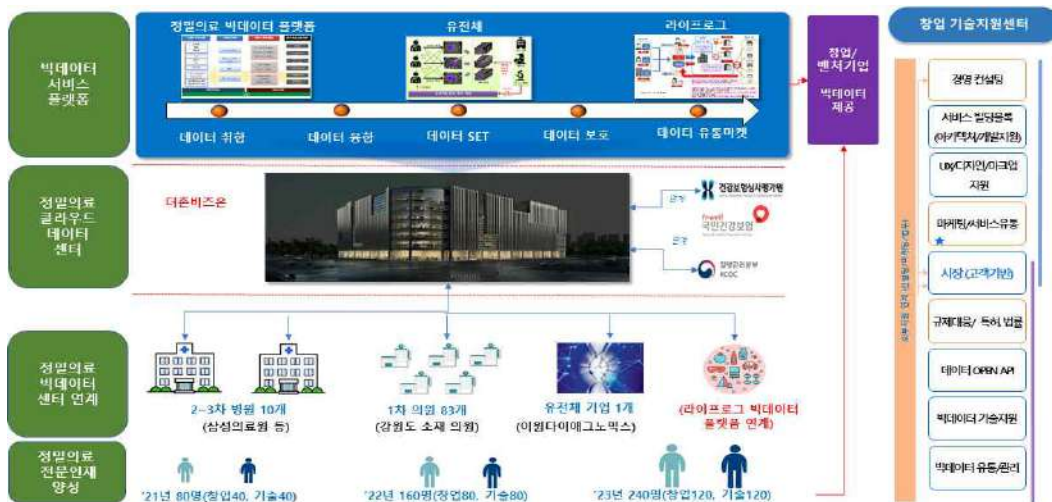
빅데이터 서비스 플랫폼

정밀의료 빅데이터 플랫폼

유전체

라이프로그

데이터 취합

데이터 융합

데이터 SET

데이터 보호

데이터 유통마켓

창업/ 벤처기업

빅데이터 제공

창업 기술지원센터

경영 컨설팅

서비스 발명등록 (아키텍처/개발지원)

UX/C지인/마크업 지원

마케팅/서비스유통

시장 (고객기반)

규제대응/ 특허 법률

데이터 OPEN API

빅데이터 기술지원

빅데이터 유통/관리

정밀의료 클라우드 데이터 센터

더존비즈온

연계

건강보험심사평가원

국민건강보험

연계

질병관리본부 KCDC

정밀의료 빅데이터 센터 연계

2~3차 병원 10개 (삼성의료원 등)

1차 의원 83개 (강원도 소재 의원)

유전체 기업 1개 (이원다이애그노믹스)

(라이프로그 빅데이터 플랫폼 연계)

정밀의료 전문인재 양성

'21년 80명(창업40, 기술40)

'22년 160명(창업80, 기술80)

'23년 240명(창업120, 기술120)